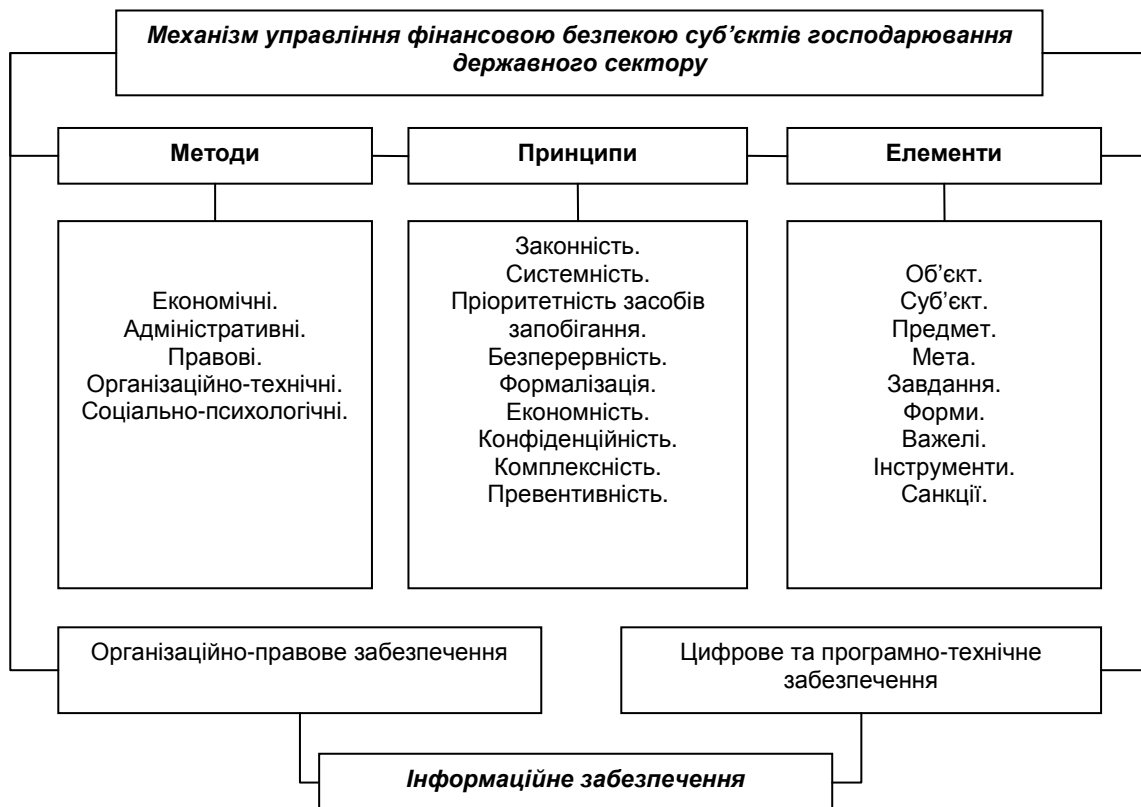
Механізм управління фінансовою безпекою суб'єктів господарювання державного сектору

Методи

Принципи

Елементи

Економічні.
Адміністративні.
Правові.
Організаційно-технічні.
Соціально-психологічні.

Законність.
Системність.
Пріоритетність засобів запобігання.
Безперервність.
Формалізація.
Економність.
Конфіденційність.
Комплексність.
Превентивність.

Об'єкт.
Суб'єкт.
Предмет.
Мета.
Завдання.
Форми.
Важелі.
Інструменти.
Санкції.

Організаційно-правове забезпечення

Цифрове та програмно-технічне забезпечення

Інформаційне забезпечення